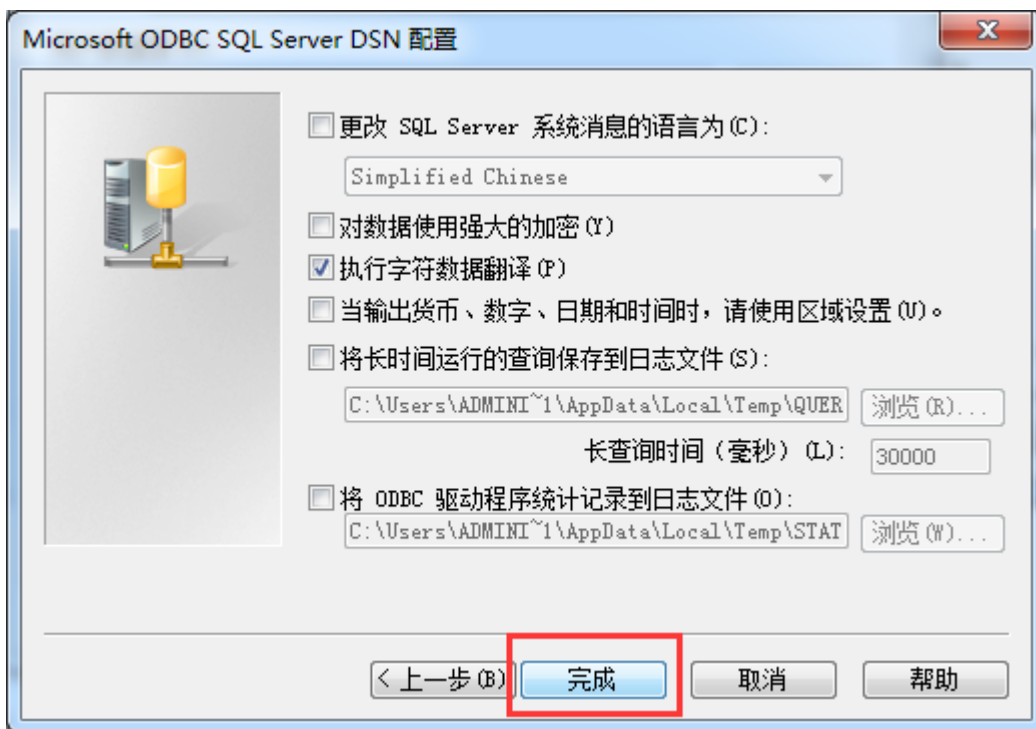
Microsoft ODBC SQL Server DSN 配置

X

更改 SQL Server 系统消息的语言为(C):

Simplified Chinese

对数据使用强大的加密(Y)

执行字符数据翻译(P)

当输出货币、数字、日期和时间时，请使用区域设置(V)。

将长时间运行的查询保存到日志文件(S):

C:\Users\ADMINI~1\AppData\Local\Temp\QUER

浏览(R)...

长查询时间（毫秒）(L): 30000

将 ODBC 驱动程序统计记录到日志文件(O):

C:\Users\ADMINI~1\AppData\Local\Temp\STAT

浏览(W)...

< 上一步(B)

完成

取消

帮助